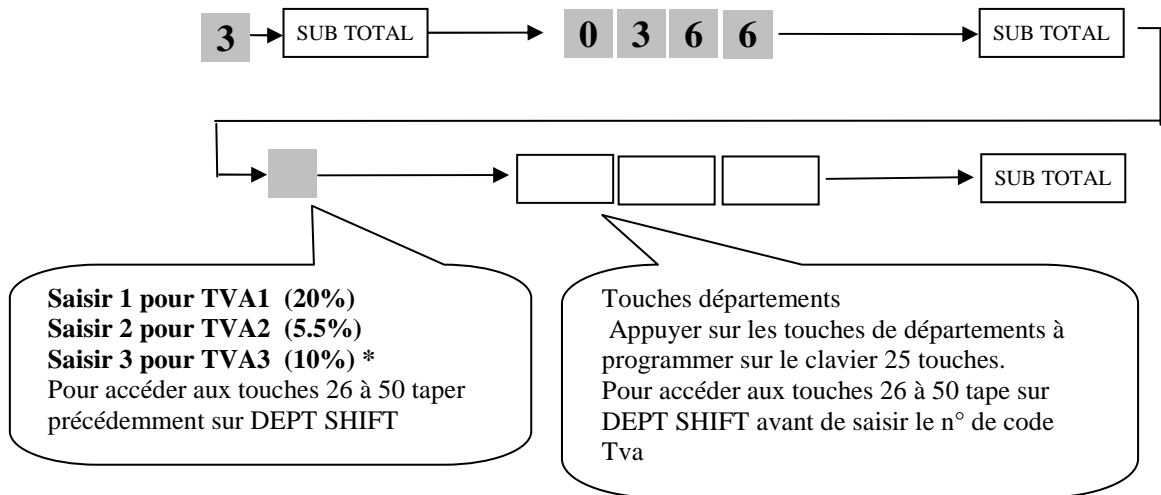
3 SUB TOTAL 0 3 6 6 SUB TOTAL

SUB TOTAL

Saisir 1 pour TVA1 (20%)
Saisir 2 pour TVA2 (5.5%)
Saisir 3 pour TVA3 (10%) *
Pour accéder aux touches 26 à 50 taper précédemment sur DEPT SHIFT

Touches départements
Appuyer sur les touches de départements à programmer sur le clavier 25 touches.
Pour accéder aux touches 26 à 50 tape sur DEPT SHIFT avant de saisir le n° de code Tva